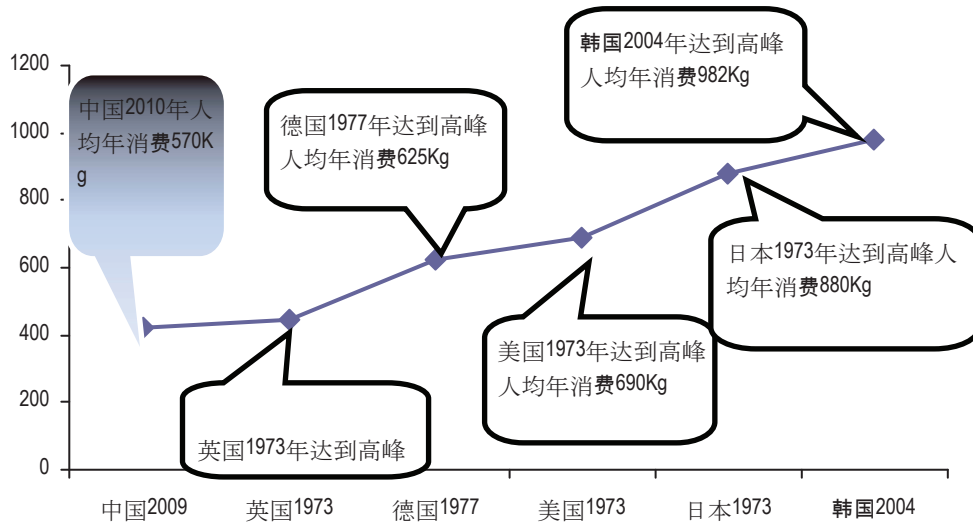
1200
1000
800
600
400
200
0

中国2010年人均年消费570Kg

德国1977年达到高峰人均年消费625Kg

韩国2004年达到高峰人均年消费982Kg

日本1973年达到高峰人均年消费880Kg

美国1973年达到高峰人均年消费690Kg

英国1973年达到高峰

中国2009
英国1973
德国1977
美国1973
日本1973
韩国2004